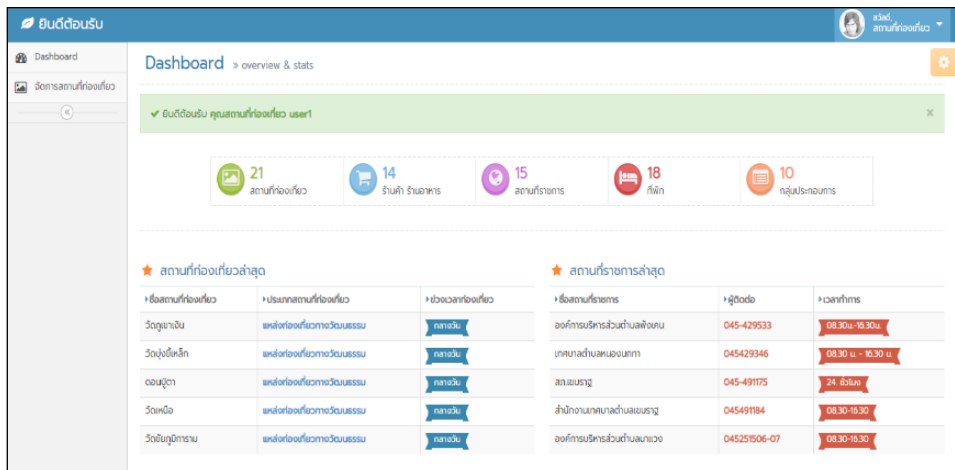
ยินดีต้อนรับ

สวัสดี, สถานที่ท่องเที่ยว

Dashboard

จัดการสถานที่ท่องเที่ยว

Dashboard » overview & stats

✔ ยินดีต้อนรับ คุณสถานที่ท่องเที่ยว user1

×

21 สถานที่ท่องเที่ยว

14 ร้านค้า ร้านอาหาร

15 สถานที่ราชการ

18 ที่พัก

10 กลุ่มประกอบการ

★ สถานที่ท่องเที่ยวล่าสุด

| ชื่อสถานที่ท่องเที่ยว | ประเภทสถานที่ท่องเที่ยว | ช่วงเวลาท่องเที่ยว |
|---|---|---|
| วัดภูเขาเงิน | แหล่งท่องเที่ยวทางวัฒนธรรม | กลางวัน |
| วัดทุ่งขี้เหล็ก | แหล่งท่องเที่ยวทางวัฒนธรรม | กลางวัน |
| ดอนปู่ตา | แหล่งท่องเที่ยวทางวัฒนธรรม | กลางวัน |
| วัดเหนือ | แหล่งท่องเที่ยวทางวัฒนธรรม | กลางวัน |
| วัดชัยภูมิการาม | แหล่งท่องเที่ยวทางวัฒนธรรม | กลางวัน |

★ สถานที่ราชการล่าสุด

| ชื่อสถานที่ราชการ | ผู้ติดต่อ | เวลาทำการ |
|---|---|---|
| องค์การบริหารส่วนตำบลพังเคน | 045-429533 | 08.30น.-16.30น. |
| เทศบาลตำบลหนองนกทา | 045429346 | 08.30 น. - 16.30 น. |
| สภ.เขมราฐ | 045-491175 | 24. ชั่วโมง |
| สำนักงานเทศบาลตำบลเขมราฐ | 045491184 | 08.30-16.30 |
| องค์การบริหารส่วนตำบลนาแวง | 045251506-07 | 08.30-16.30 |